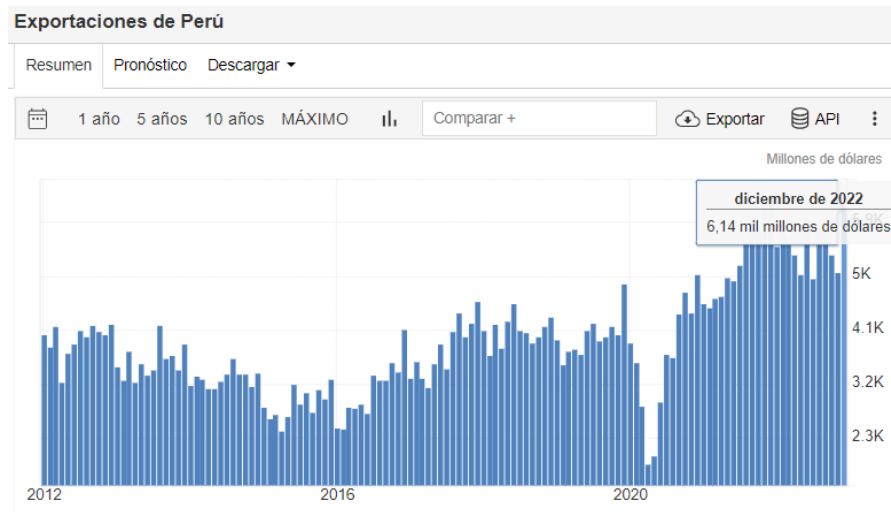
Exportaciones de Perú

Resumen Pronóstico Descargar

1 año 5 años 10 años MÁXIMO Comparar + Exportar API

Millones de dólares

diciembre de 2022
6,14 mil millones de dólares

5K
4.1K
3.2K
2.3K

2012 2016 2020